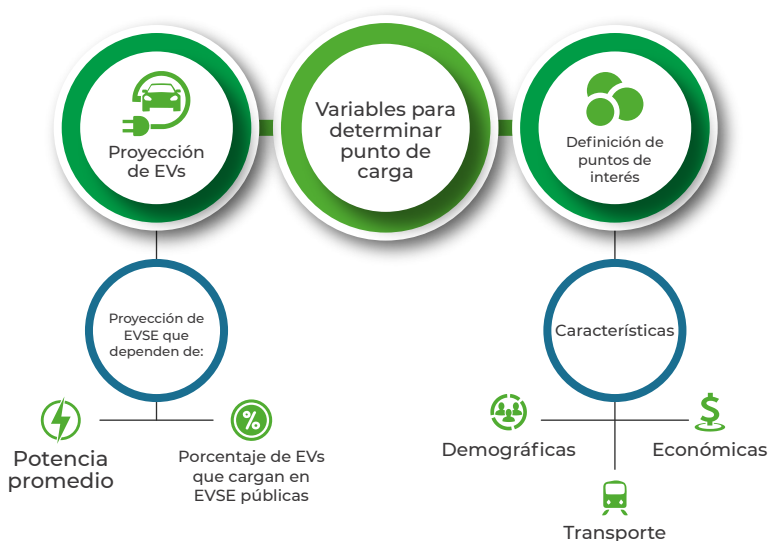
Proyección de EVs

Variables para determinar punto de carga

Definición de puntos de interés

Proyección de EVSE que dependen de:

%

Potencia promedio

Porcentaje de EVs que cargan en EVSE públicas

Características

Demográficas

Económicas

Transporte